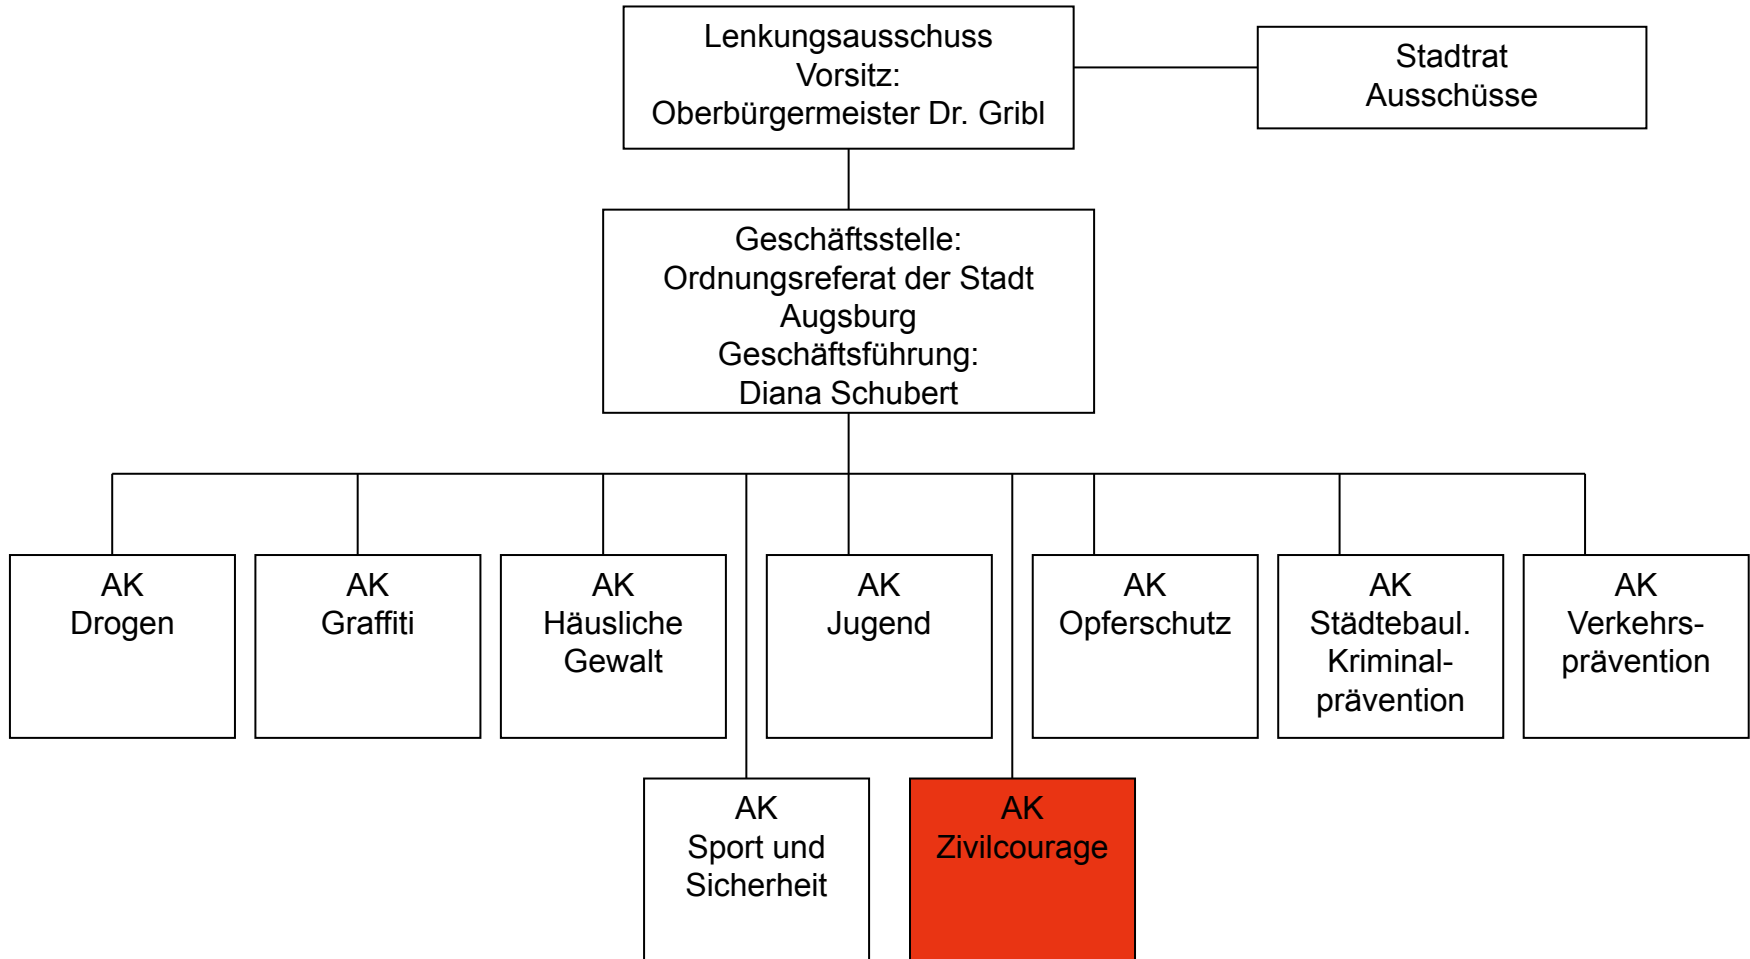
Lenkungsausschuss
Vorsitz:
Oberbürgermeister Dr. Gribl

Stadtrat
Ausschüsse

Geschäftsstelle:
Ordnungsreferat der Stadt Augsburg
Geschäftsführung:
Diana Schubert

AK
Drogen

AK
Graffiti

AK
Häusliche Gewalt

AK
Jugend

AK
Opferschutz

AK
Städtebaul. Kriminalprävention

AK
Verkehrsprävention

AK
Sport und Sicherheit

AK
Zivilcourage